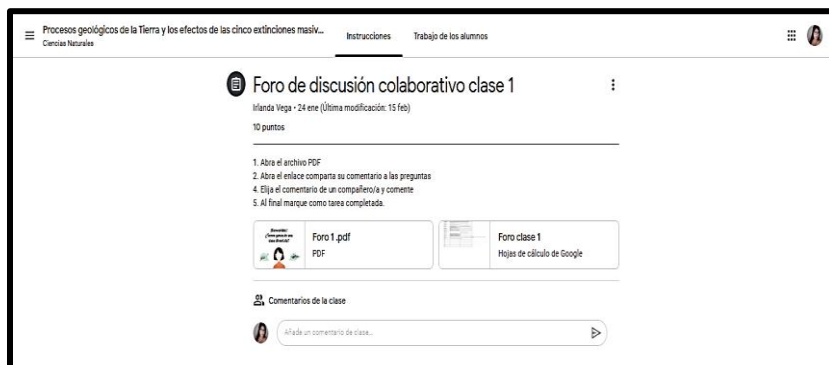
Procesos geológicos de la Tierra y los efectos de las cinco extinciones masiv...
Ciencias Naturales

Instrucciones

Trabajo de los alumnos

Foro de discusión colaborativo clase 1

Irlanda Vega • 24 ene (Última modificación: 15 feb)

10 puntos

1. Abra el archivo PDF
2. Abra el enlace comparta su comentario a las preguntas
4. Elija el comentario de un compañero/a y comente
5. Al final marque como tarea completada.

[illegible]

Foro 1.pdf
PDF

Foro clase 1
Hojas de cálculo de Google

Comentarios de la clase

Añade un comentario de clase...